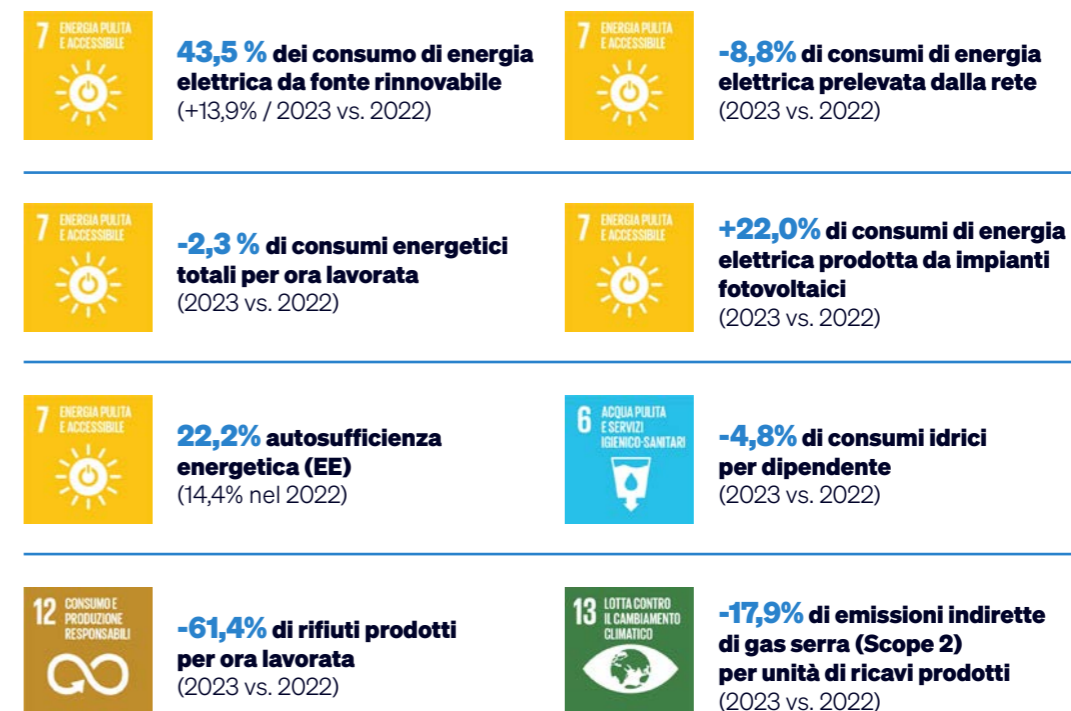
7 ENERGIA PULITA E ACCESSIBILE

43,5 % dei consumo di energia elettrica da fonte rinnovabile (+13,9% / 2023 vs. 2022)

7 ENERGIA PULITA E ACCESSIBILE

-8,8% di consumi di energia elettrica prelevata dalla rete (2023 vs. 2022)

7 ENERGIA PULITA E ACCESSIBILE

-2,3 % di consumi energetici totali per ora lavorata (2023 vs. 2022)

7 ENERGIA PULITA E ACCESSIBILE

+22,0% di consumi di energia elettrica prodotta da impianti fotovoltaici (2023 vs. 2022)

7 ENERGIA PULITA E ACCESSIBILE

22,2% autosufficienza energetica (EE) (14,4% nel 2022)

6 ACQUA PULITA E SERVIZI IGIENICO-SANITARI

-4,8% di consumi idrici per dipendente (2023 vs. 2022)

12 CONSUMO E PRODUZIONE RESPONSABILI

-61,4% di rifiuti prodotti per ora lavorata (2023 vs. 2022)

13 LOTTA CONTRO IL CAMBIAMENTO CLIMATICO

-17,9% di emissioni indirette di gas serra (Scope 2) per unità di ricavi prodotti (2023 vs. 2022)